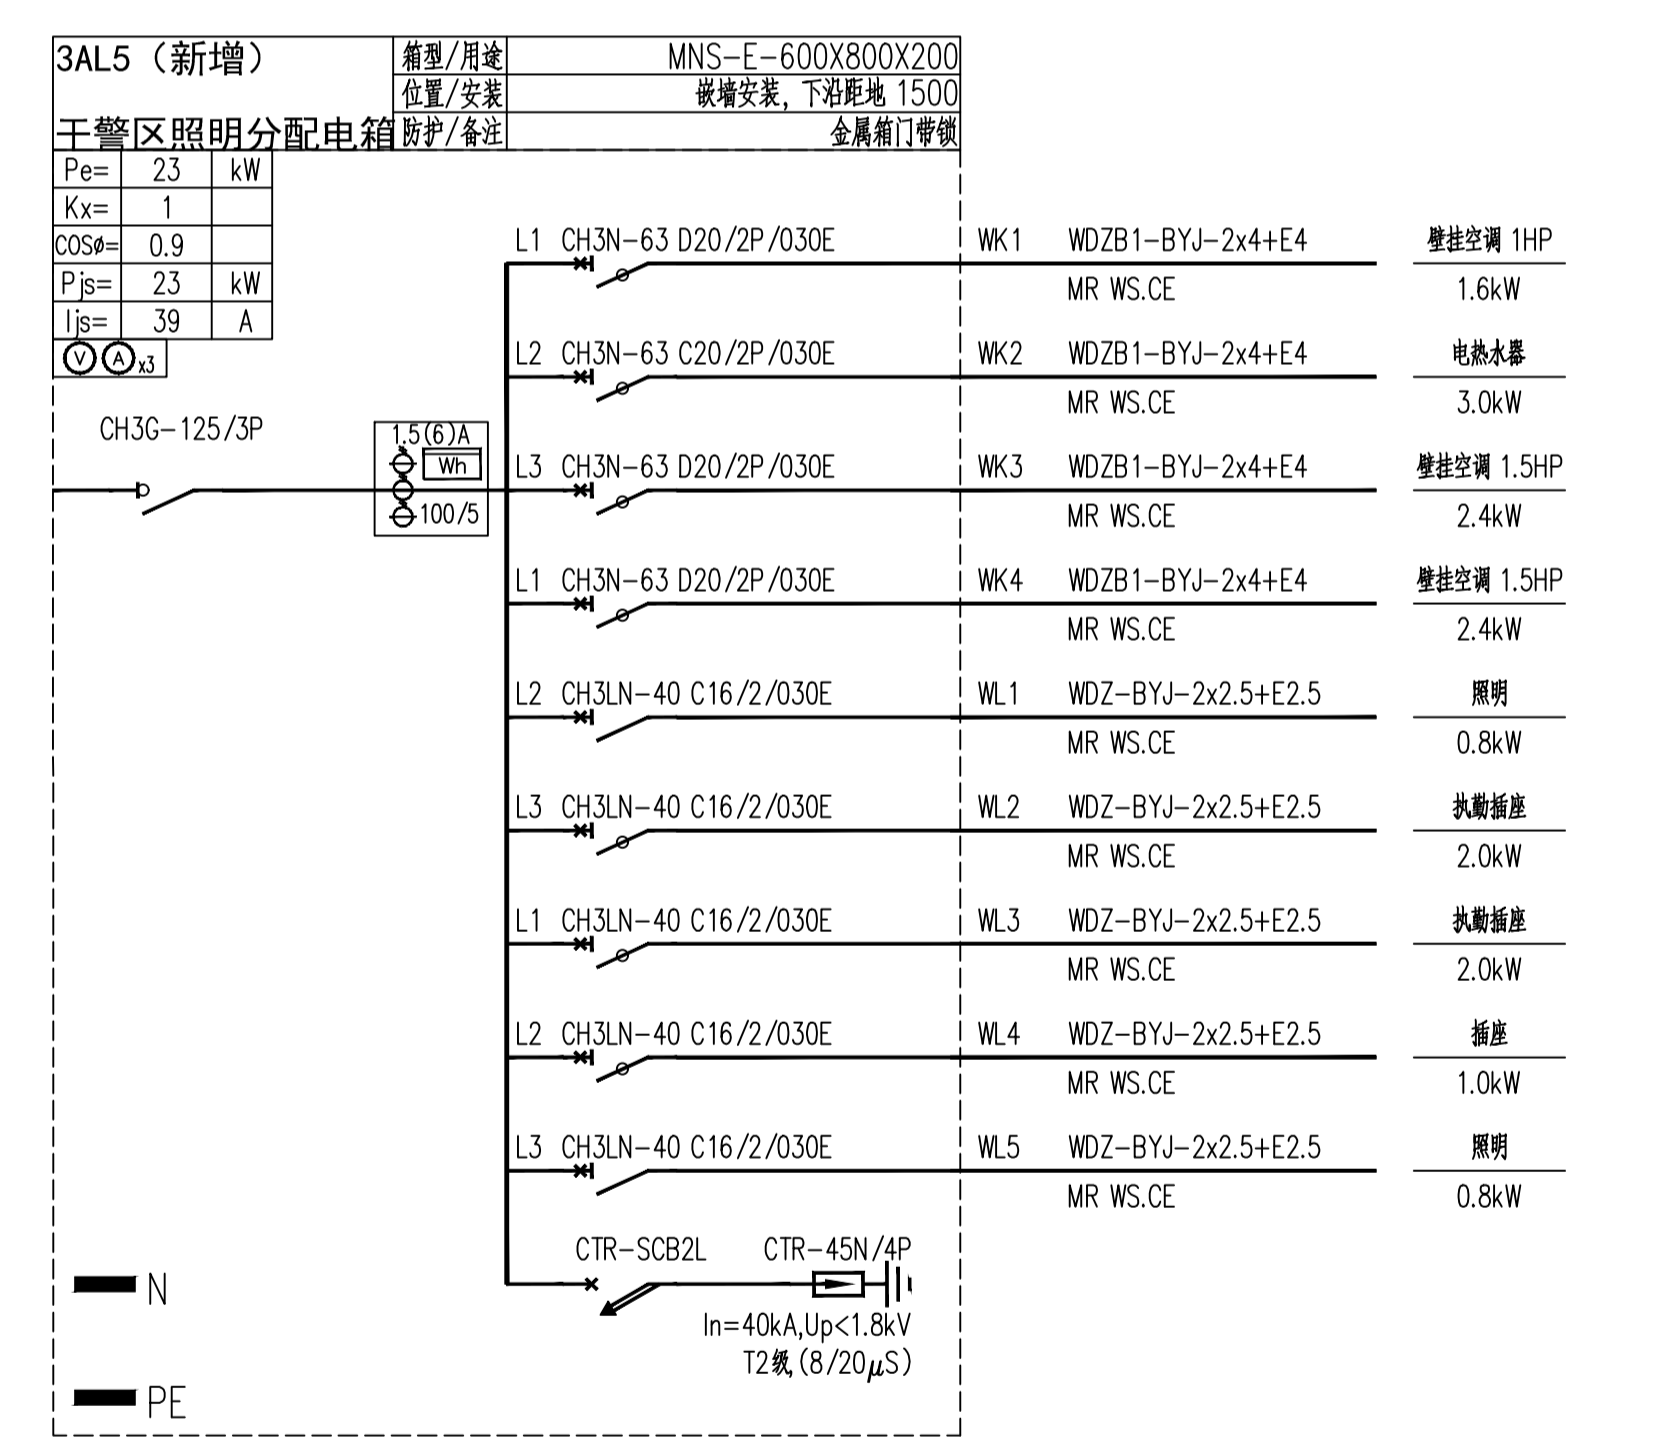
3AL5（新增）
干警区照明分配电箱

| 箱型/用途 | MNS-E-600X800X200 |
|---|---|
| 位置/安装 | 嵌墙安装，下沿距地 1500 |
| 防护/备注 | 金属箱门带锁 |

| Pe= | 23 | kW |
|---|---|---|
| Kx= | 1 | |
| COSø= | 0.9 | |
| Pjs= | 23 | kW |
| Ijs= | 39 | A |

V A x3

CH3G-125/3P

1.5(6)A
Wh
100/5

L1 CH3N-63 D20/2P/030E WK1 WDZB1-BYJ-2x4+E4 MR WS.CE 壁挂空调 1HP 1.6kW
L2 CH3N-63 C20/2P/030E WK2 WDZB1-BYJ-2x4+E4 MR WS.CE 电热水器 3.0kW
L3 CH3N-63 D20/2P/030E WK3 WDZB1-BYJ-2x4+E4 MR WS.CE 壁挂空调 1.5HP 2.4kW
L1 CH3N-63 D20/2P/030E WK4 WDZB1-BYJ-2x4+E4 MR WS.CE 壁挂空调 1.5HP 2.4kW
L2 CH3LN-40 C16/2/030E WL1 WDZ-BYJ-2x2.5+E2.5 MR WS.CE 照明 0.8kW
L3 CH3LN-40 C16/2/030E WL2 WDZ-BYJ-2x2.5+E2.5 MR WS.CE 执勤插座 2.0kW
L1 CH3LN-40 C16/2/030E WL3 WDZ-BYJ-2x2.5+E2.5 MR WS.CE 执勤插座 2.0kW
L2 CH3LN-40 C16/2/030E WL4 WDZ-BYJ-2x2.5+E2.5 MR WS.CE 插座 1.0kW
L3 CH3LN-40 C16/2/030E WL5 WDZ-BYJ-2x2.5+E2.5 MR WS.CE 照明 0.8kW

CTR-SCB2L CTR-45N/4P
In=40kA,Up<1.8kV
T2级,(8/20$\mu$S)

N
PE